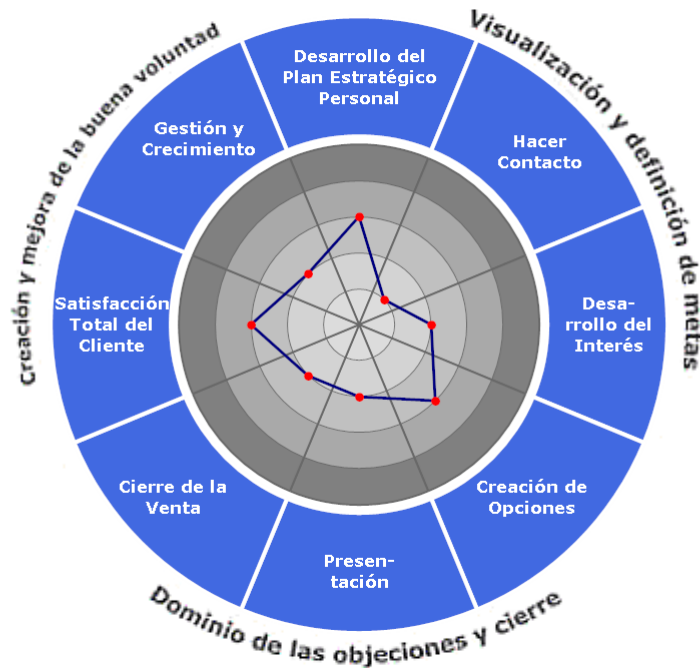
Visualización y definición de metas

Desarrollo del Plan Estratégico Personal

Hacer Contacto

Desarrollo del Interés

Creación de Opciones

Presentación

Cierre de la Venta

Satisfacción Total del Cliente

Gestión y Crecimiento

Dominio de las objeciones y cierre

Creación y mejora de la buena voluntad